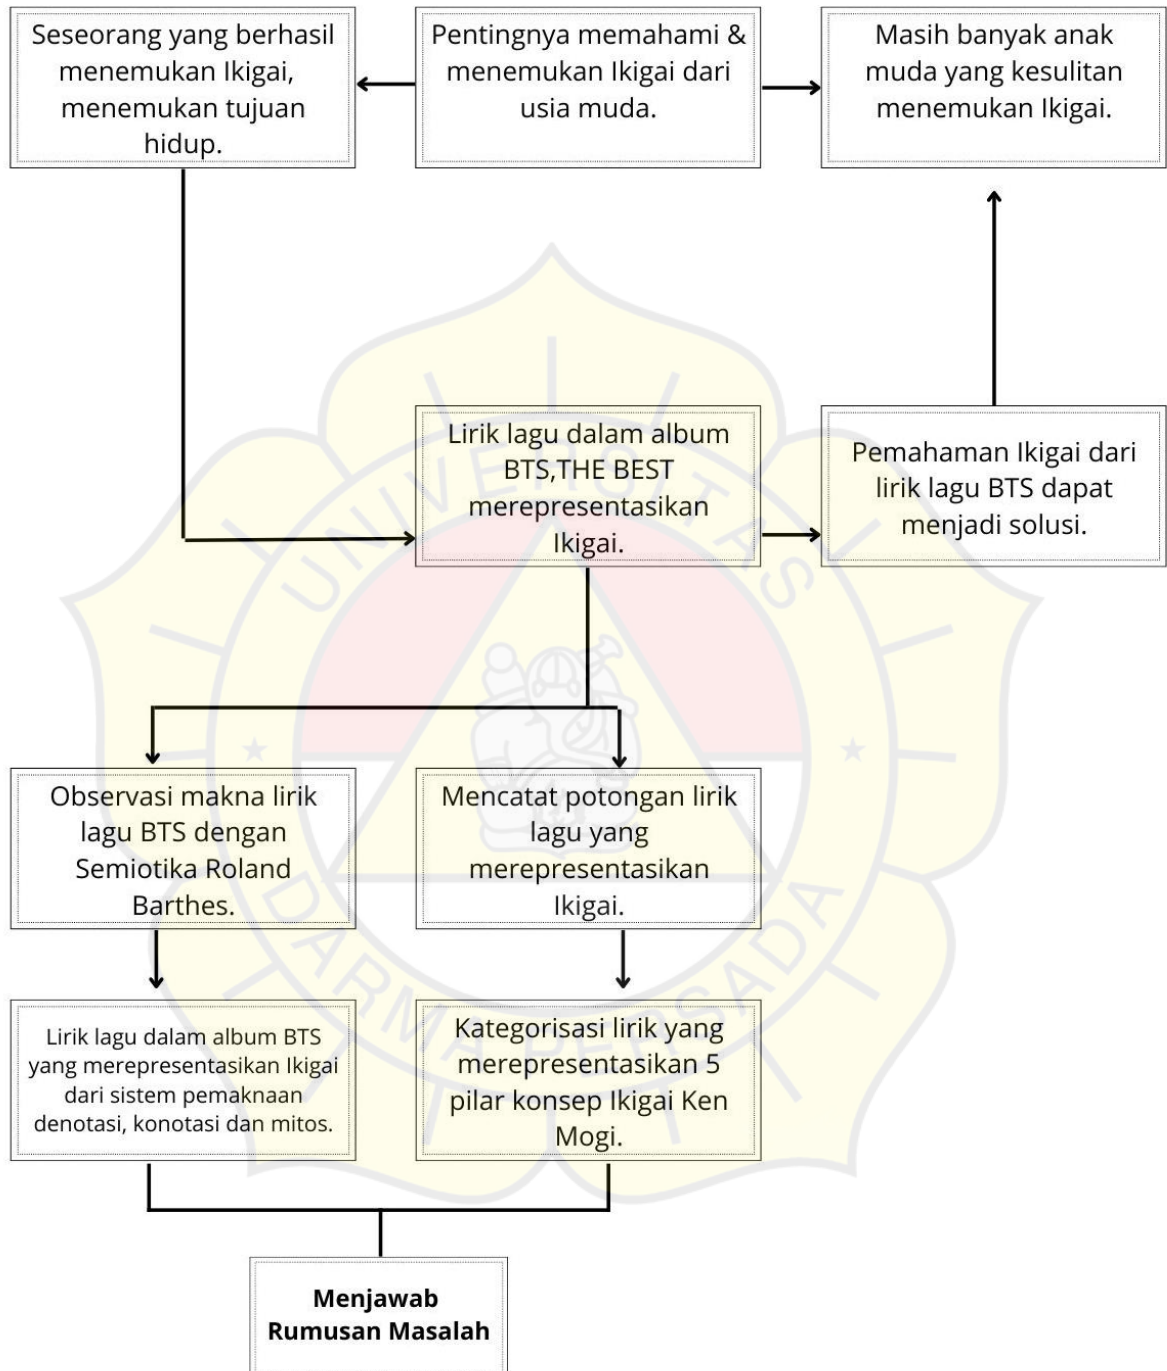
Seseorang yang berhasil menemukan Ikigai, menemukan tujuan hidup.

Pentingnya memahami & menemukan Ikigai dari usia muda.

Masih banyak anak muda yang kesulitan menemukan Ikigai.

Lirik lagu dalam album BTS,THE BEST merepresentasikan Ikigai.

Pemahaman Ikigai dari lirik lagu BTS dapat menjadi solusi.

Observasi makna lirik lagu BTS dengan Semiotika Roland Barthes.

Mencatat potongan lirik lagu yang merepresentasikan Ikigai.

Lirik lagu dalam album BTS yang merepresentasikan Ikigai dari sistem pemaknaan denotasi, konotasi dan mitos.

Kategorisasi lirik yang merepresentasikan 5 pilar konsep Ikigai Ken Mogi.

**Menjawab Rumusan Masalah**

UNIVERSITAS DARMA PERSADA